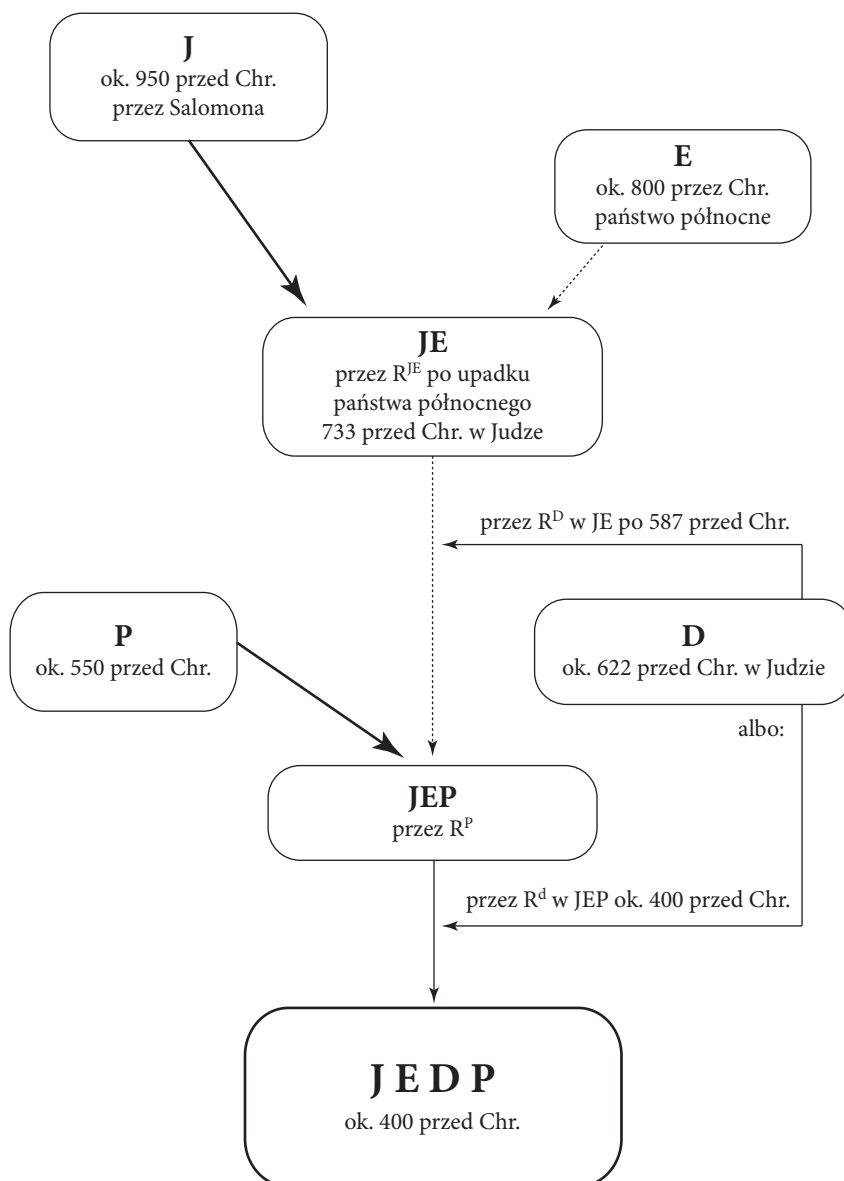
**J**
ok. 950 przed Chr.
przez Salomona

**E**
ok. 800 przez Chr.
państwo północne

**JE**
przez $R^{JE}$ po upadku
państwa północnego
733 przed Chr. w Judze

przez $R^{D}$ w JE po 587 przed Chr.

**P**
ok. 550 przed Chr.

**D**
ok. 622 przed Chr. w Judzie

albo:

**JEP**
przez $R^{P}$

przez $R^{d}$ w JEP ok. 400 przed Chr.

**J E D P**
ok. 400 przed Chr.